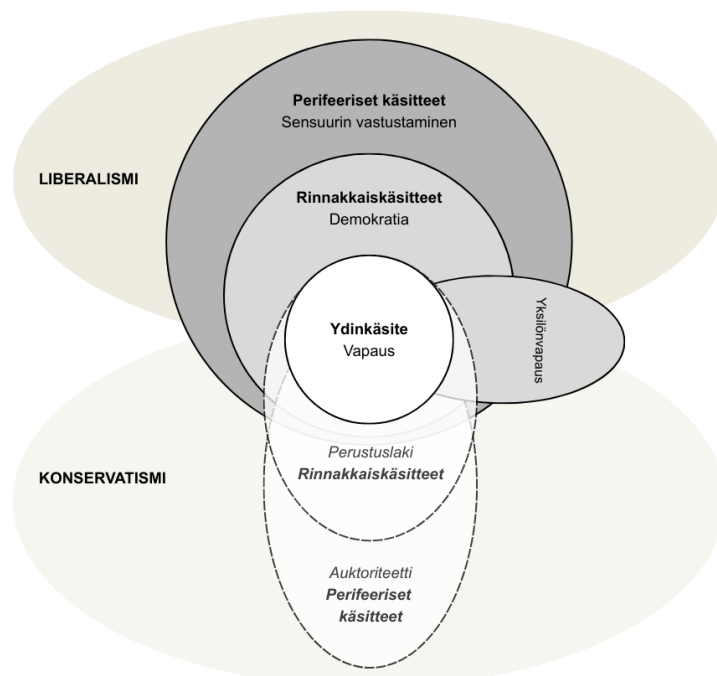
LIBERALISMI

Perifeeriset käsitteet
Sensuurin vastustaminen

Rinnakkaiskäsitteet
Demokratia

Ydinkäsite
Vapaus

Yksilönvapaus

KONSERVATISMI

Perustuslaki
Rinnakkaiskäsitteet

Auktoriteetti
Perifeeriset käsitteet